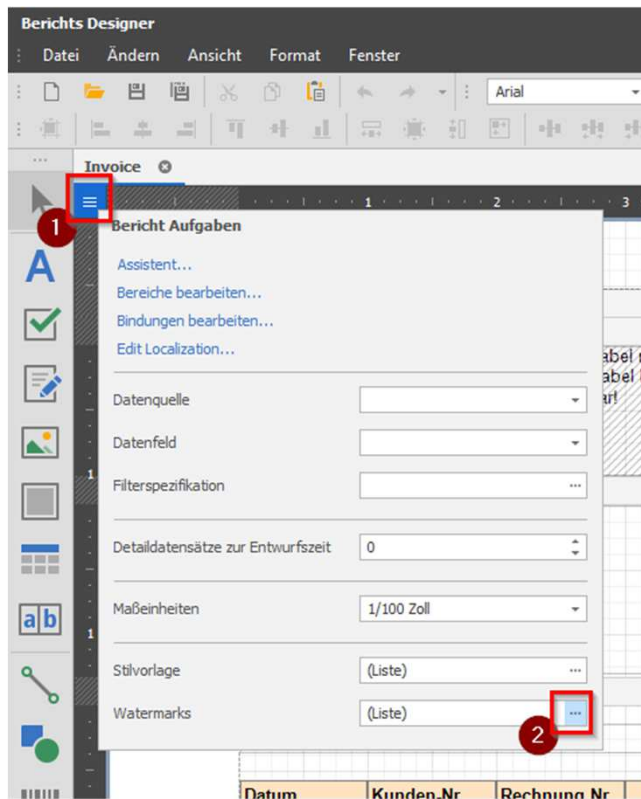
Berichts Designer

Datei Ändern Ansicht Format Fenster

Arial

Invoice

1 2 3

Bericht Aufgaben

Assistent...

Bereiche bearbeiten...

Bindungen bearbeiten...

Edit Localization...

Datenquelle

Datenfeld

Filterspezifikation

Detaildatensätze zur Entwurfszeit 0

Maßeinheiten 1/100 Zoll

Stilvorlage (Liste)

Watermarks (Liste)

abel
abel
ar!

Datum Kunden-Nr Rechnung Nr